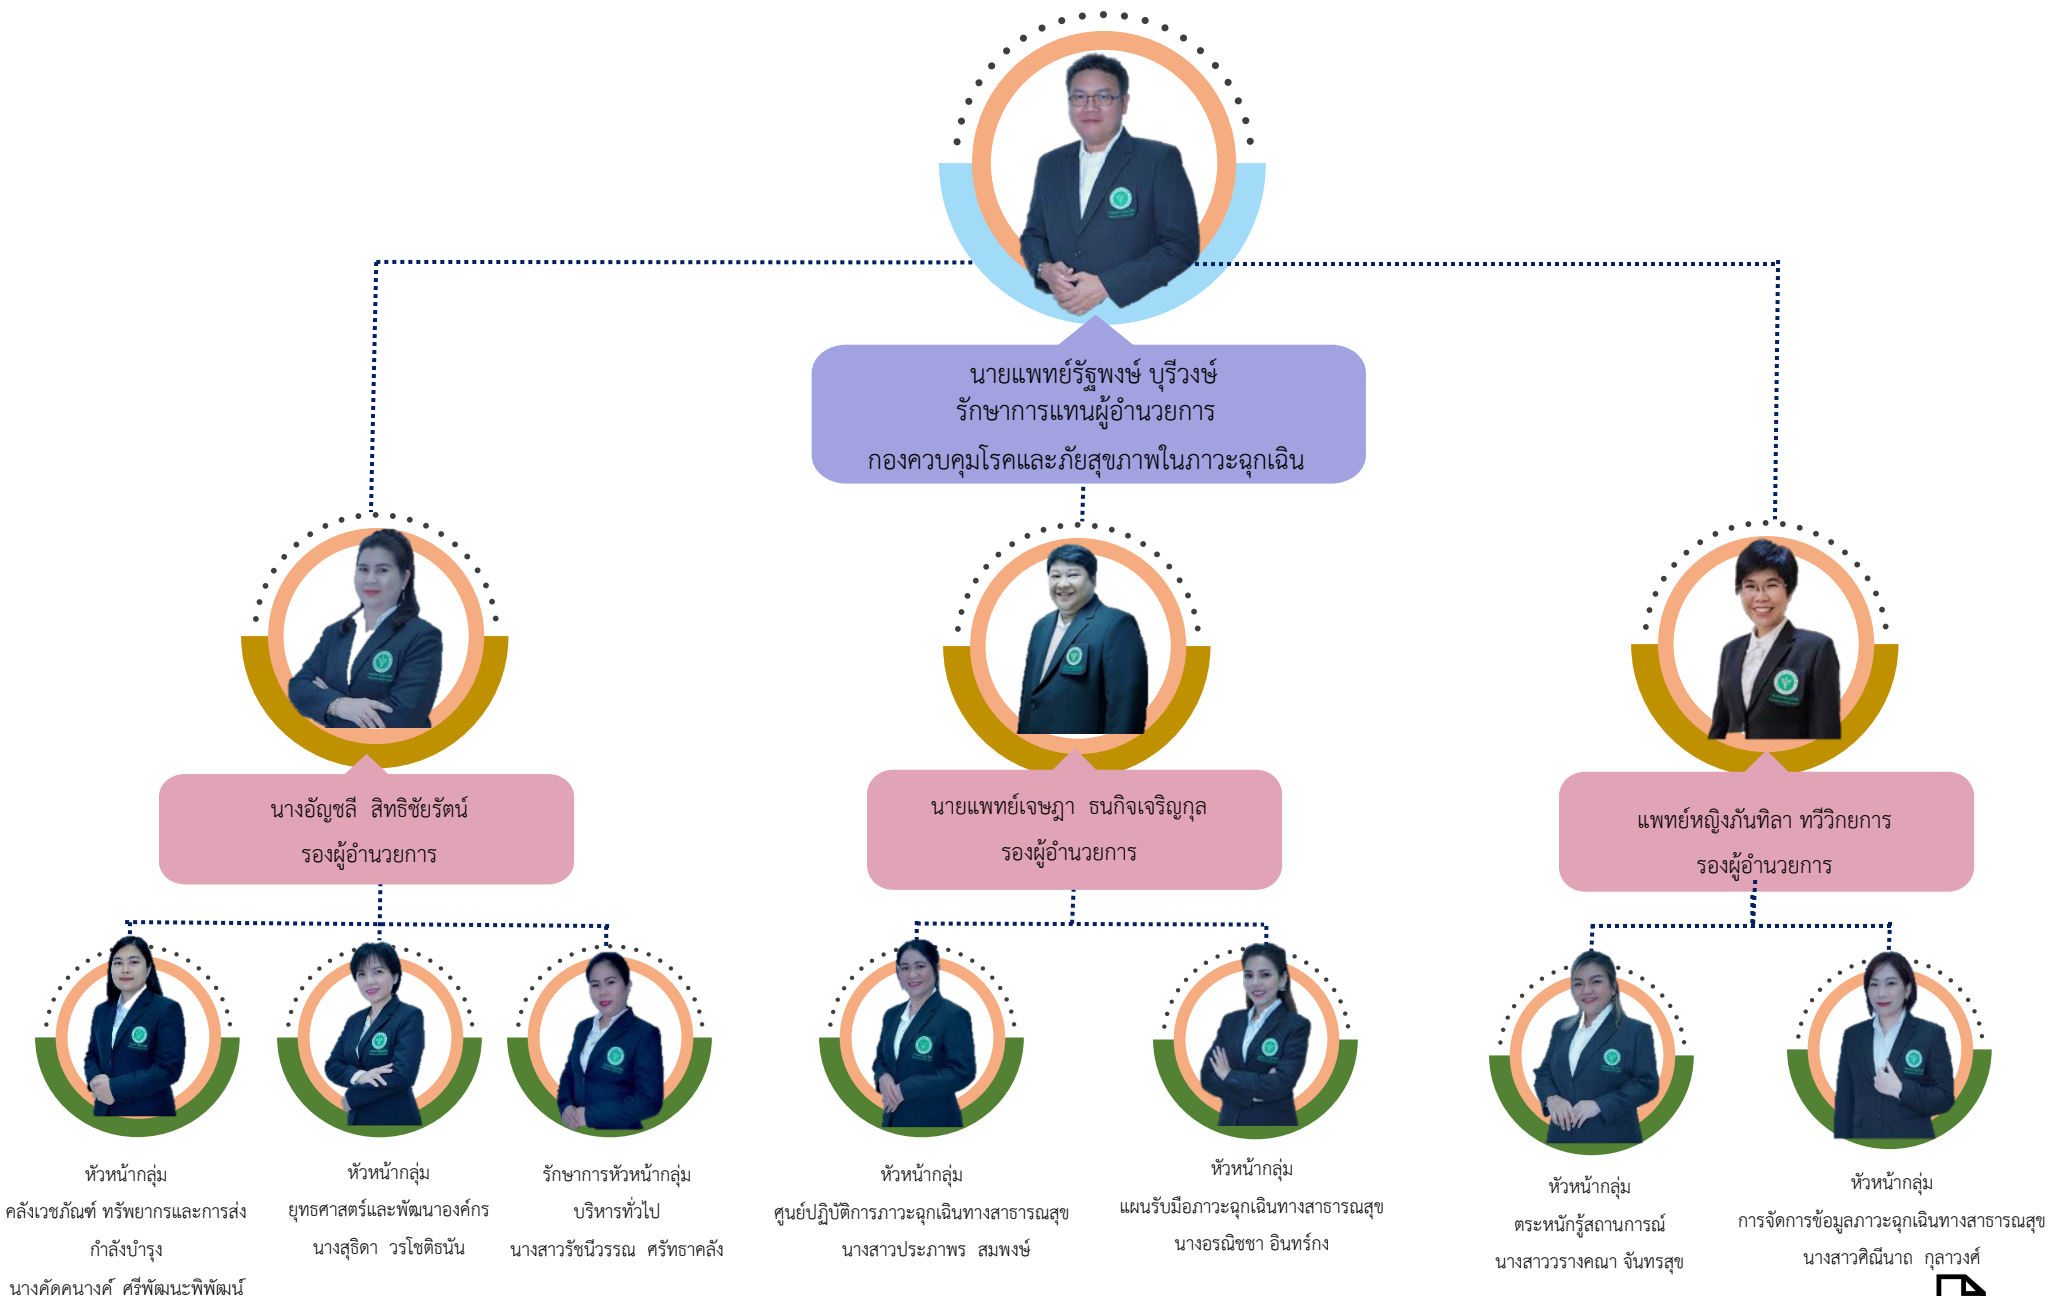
นายแพทย์รัฐพงษ์ บุรีวงษ์
รักษาการแทนผู้อำนวยการ
กองควบคุมโรคและภัยสุขภาพในภาวะฉุกเฉิน

นางอัญชลี สิทธิชัยรัตน์
รองผู้อำนวยการ

นายแพทย์เจษฎา ธนกิจเจริญกุล
รองผู้อำนวยการ

แพทย์หญิงภันทิลา ทวีวิกยการ
รองผู้อำนวยการ

หัวหน้ากลุ่ม
คลังเวชภัณฑ์ ทรัพยากรและการส่งกำลังบำรุง
นางคัดคนางค์ ศรีพัฒนะพิพัฒน์

หัวหน้ากลุ่ม
ยุทธศาสตร์และพัฒนาองค์กร
นางสุธิดา วรโชติธนัน

รักษาการหัวหน้ากลุ่ม
บริหารทั่วไป
นางสาวรัชนีวรรณ ศรัทธาคลัง

หัวหน้ากลุ่ม
ศูนย์ปฏิบัติการภาวะฉุกเฉินทางสาธารณสุข
นางสาวประภาพร สมพงษ์

หัวหน้ากลุ่ม
แผนรับมือภาวะฉุกเฉินทางสาธารณสุข
นางอรณิชชา อินทร์กง

หัวหน้ากลุ่ม
ตระหนักรู้สถานการณ์
นางสาววรางคณา จันทรสุข

หัวหน้ากลุ่ม
การจัดการข้อมูลภาวะฉุกเฉินทางสาธารณสุข
นางสาวศิณีนาถ กุลาวงศ์